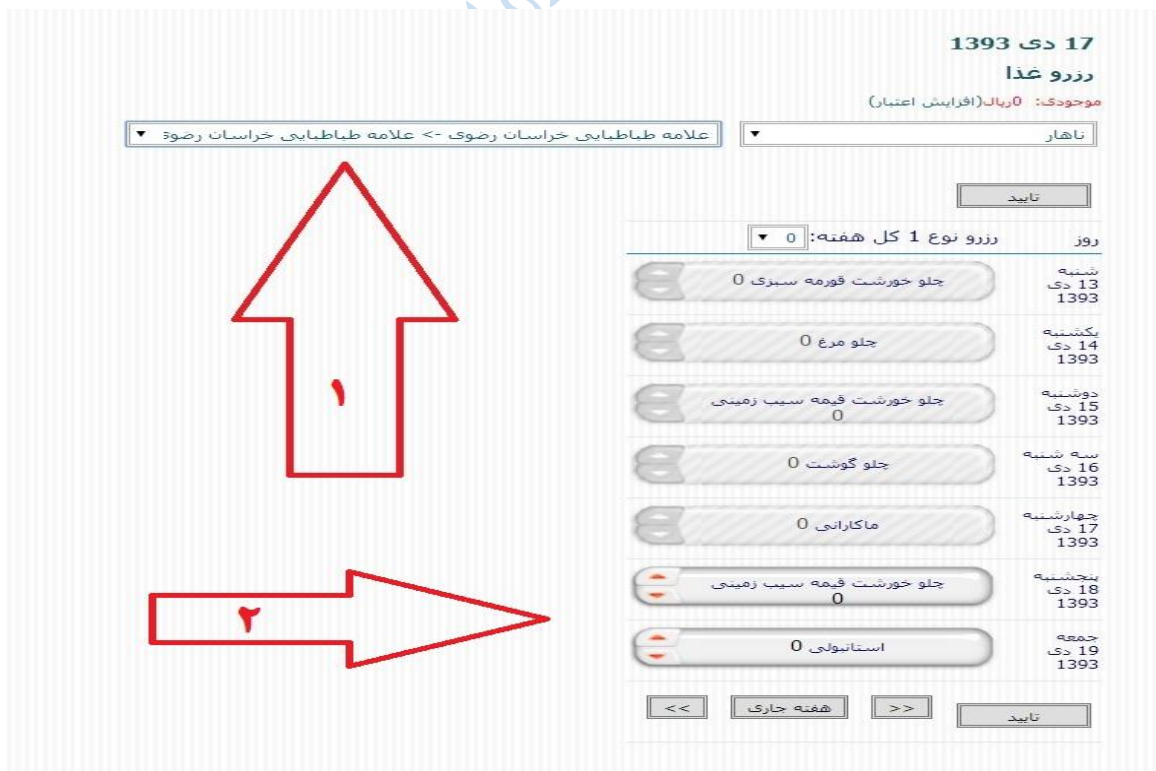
17 دی 1393

رزرو غذا

موجودی: 0ریال(افزایش اعتبار)

ناهار

علامه طباطبایی خراسان رضوی -> علامه طباطبایی خراسان رضو

تایید

روز

رزرو نوع 1 کل هفته: 0

شنبه 13 دی 1393
چلو خورشت قورمه سبزی 0

یکشنبه 14 دی 1393
چلو مرغ 0

دوشنبه 15 دی 1393
چلو خورشت قیمه سیب زمینی 0

سه شنبه 16 دی 1393
چلو گوشت 0

چهارشنبه 17 دی 1393
ماکارانی 0

پنجشنبه 18 دی 1393
چلو خورشت قیمه سیب زمینی 0

جمعه 19 دی 1393
استانبولی 0

١

٢

<<

هفته جاری

>>

تایید